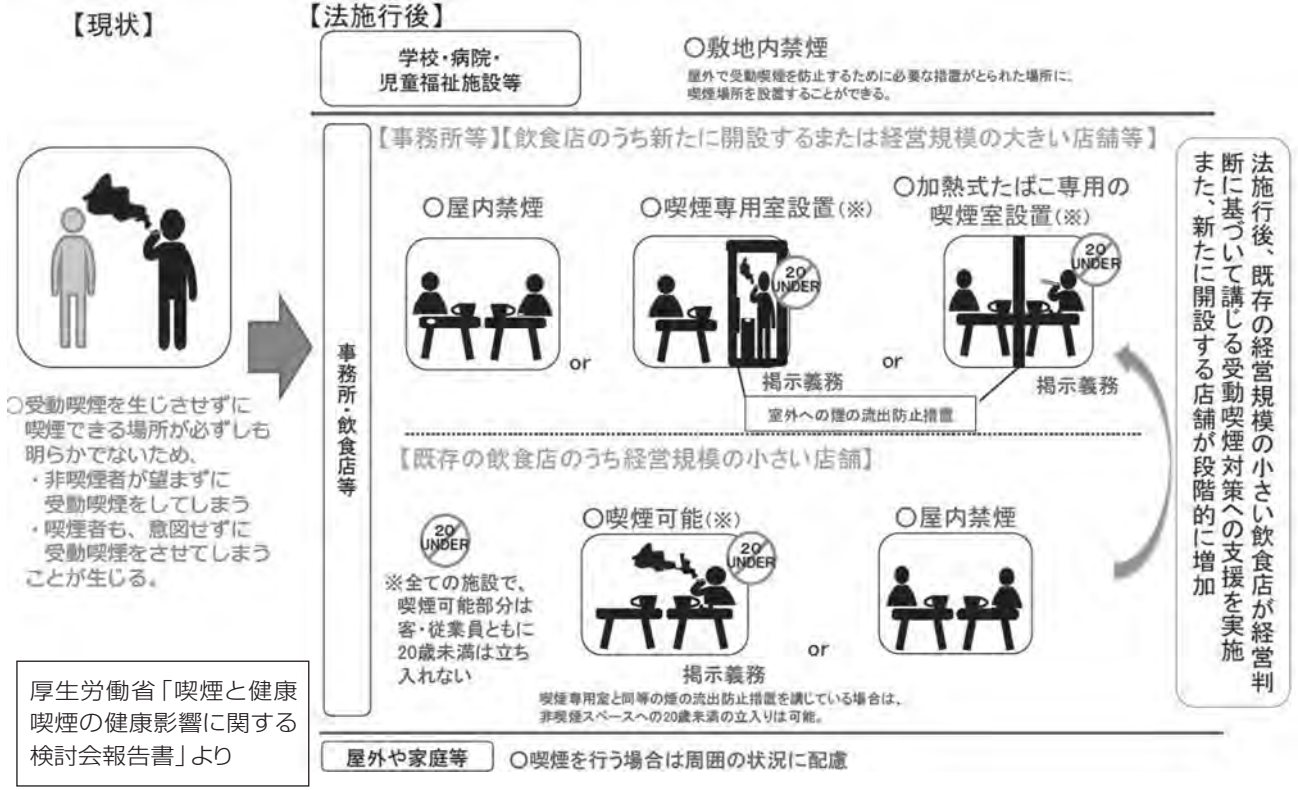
【現状】

○受動喫煙を生じさせずに喫煙できる場所が必ずしも明らかでないため、
・非喫煙者が望まずに受動喫煙をしてしまう
・喫煙者も、意図せずに受動喫煙をさせてしまう
ことが生じる。

厚生労働省「喫煙と健康 喫煙の健康影響に関する検討会報告書」より

【法施行後】

学校・病院・児童福祉施設等

○敷地内禁煙
屋外で受動喫煙を防止するために必要な措置がとられた場所に、喫煙場所を設置することができる。

事務所・飲食店等

【事務所等】【飲食店のうち新たに開設するまたは経営規模の大きい店舗等】

○屋内禁煙

or

○喫煙専用室設置(※)

20 UNDER

掲示義務

室外への煙の流出防止措置

or

○加熱式たばこ専用の喫煙室設置(※)

20 UNDER

掲示義務

【既存の飲食店のうち経営規模の小さい店舗】

20 UNDER

※全ての施設で、喫煙可能部分は客・従業員ともに20歳未満は立ち入れない

○喫煙可能(※)

20 UNDER

掲示義務

喫煙専用室と同等の煙の流出防止措置を講じている場合は、非喫煙スペースへの20歳未満の立入りは可能。

or

○屋内禁煙

法施行後、既存の経営規模の小さい飲食店が経営判断に基づいて講じる受動喫煙対策への支援を実施
また、新たに開設する店舗が段階的に増加

屋外や家庭等 ○喫煙を行う場合は周囲の状況に配慮